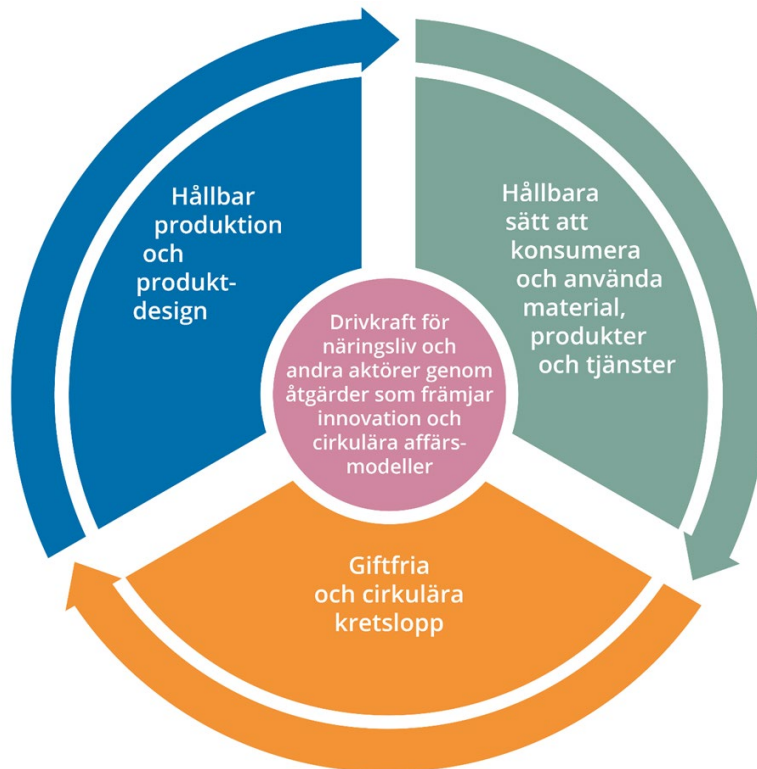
Hållbar produktion och produkt-design

Hållbara sätt att konsumera och använda material, produkter och tjänster

Drivkraft för näringsliv och andra aktörer genom åtgärder som främjar innovation och cirkulära affärs-modeller

Giftfria och cirkulära kretslopp